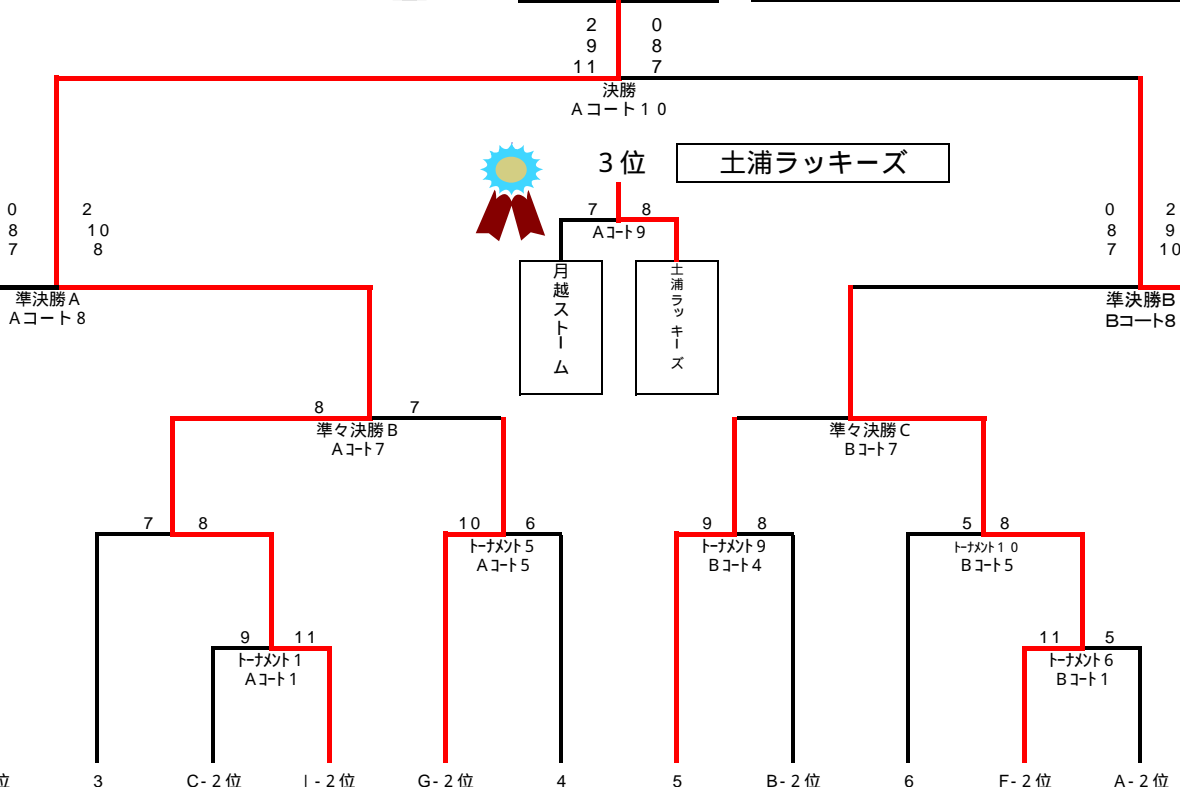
2 9 11
0 8 7
決勝
Aコート10

3位
土浦ラッキーズ

0 8 7
2 10 8

0 8 7
2 9 10

7 8
Aコート9

準決勝A
Aコート8

準決勝B
Bコート8

月越ストーム

土浦ラッキーズ

8 7
準々決勝B
Aコート7

準々決勝C
Bコート7

7 8
10 6
トーナメント5
Aコート5

9 8
トーナメント9
Bコート4

5 8
トーナメント10
Bコート5

9 11
トーナメント1
Aコート1

11 5
トーナメント6
Bコート1

位
3
C-2位
I-2位
G-2位
4
5
B-2位
6
F-2位
A-2位